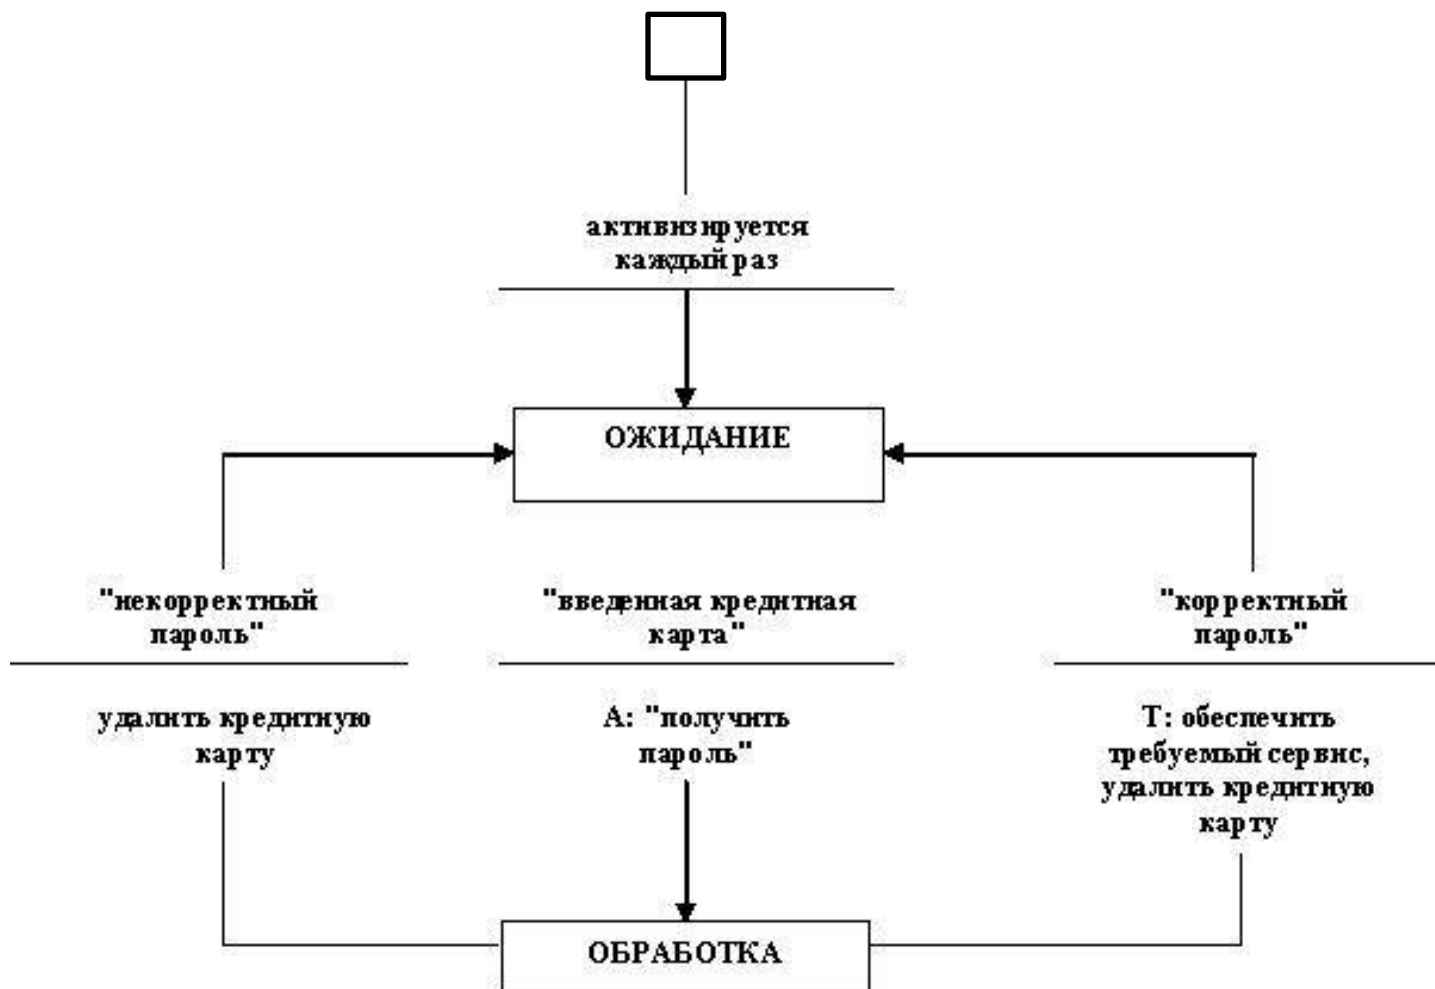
активизируется каждый раз

ОЖИДАНИЕ

"некорректный пароль"

удалить кредитную карту

"введенная кредитная карта"

А: "получить пароль"

"корректный пароль"

Т: обеспечить требуемый сервис, удалить кредитную карту

ОБРАБОТКА